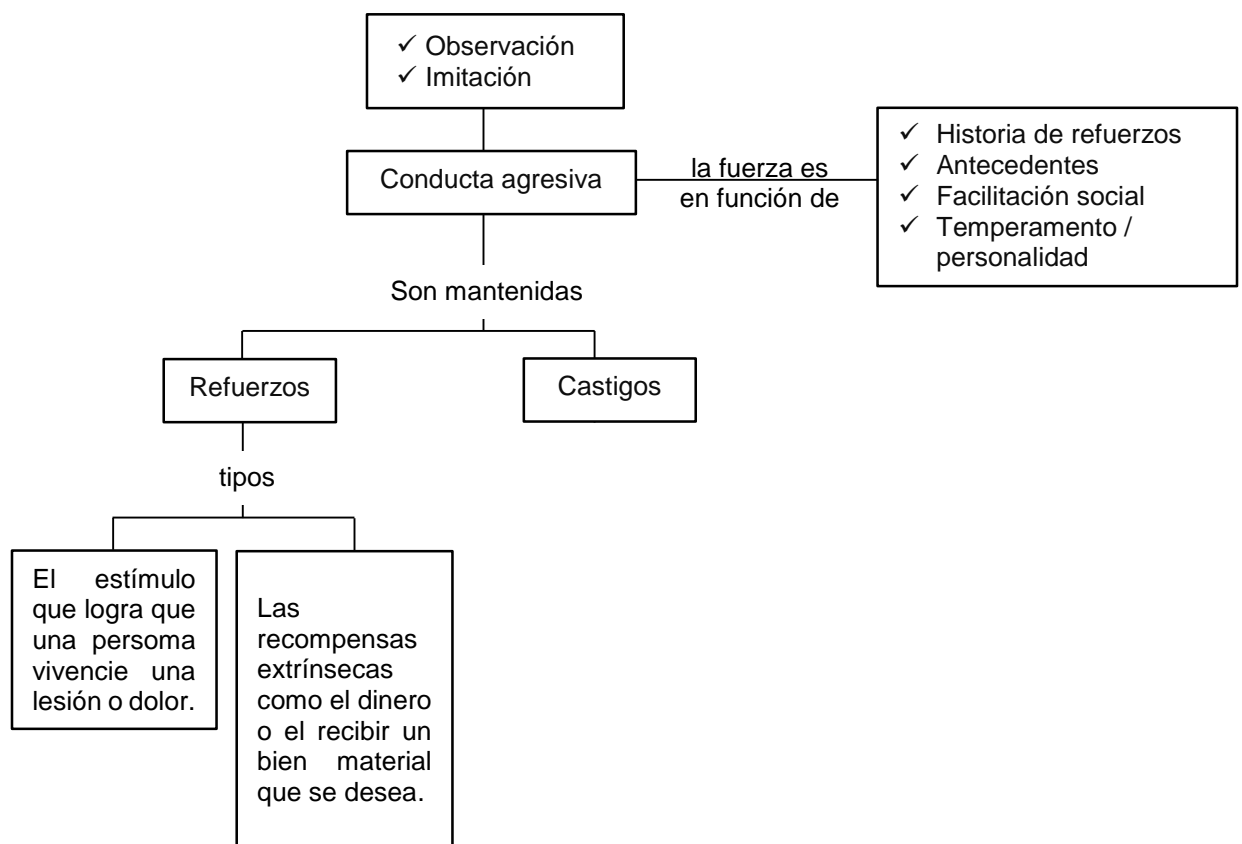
✓ Observación
✓ Imitación

Conducta agresiva

la fuerza es en función de

✓ Historia de refuerzos
✓ Antecedentes
✓ Facilitación social
✓ Temperamento / personalidad

Son mantenidas

Refuerzos

Castigos

tipos

El estímulo que logra que una persoma vivencie una lesión o dolor.

Las recompensas extrínsecas como el dinero o el recibir un bien material que se desea.